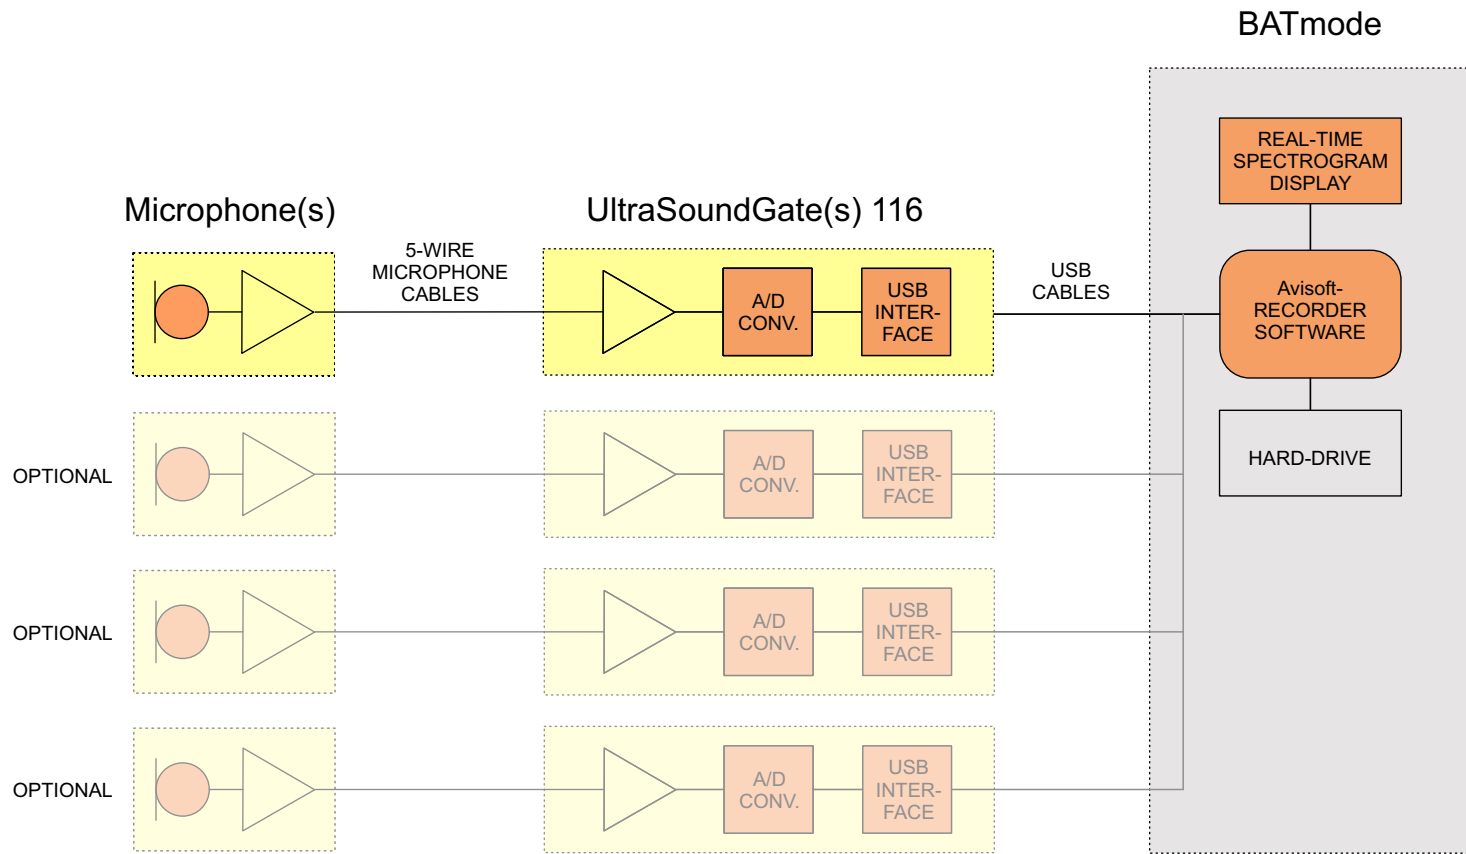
BATmode

REAL-TIME SPECTROGRAM DISPLAY

Microphone(s)

UltraSoundGate(s) 116

5-WIRE MICROPHONE CABLES

A/D CONV.

USB INTER-FACE

USB CABLES

Avisoft-RECORDER SOFTWARE

HARD-DRIVE

OPTIONAL

A/D CONV.

USB INTER-FACE

OPTIONAL

A/D CONV.

USB INTER-FACE

OPTIONAL

A/D CONV.

USB INTER-FACE